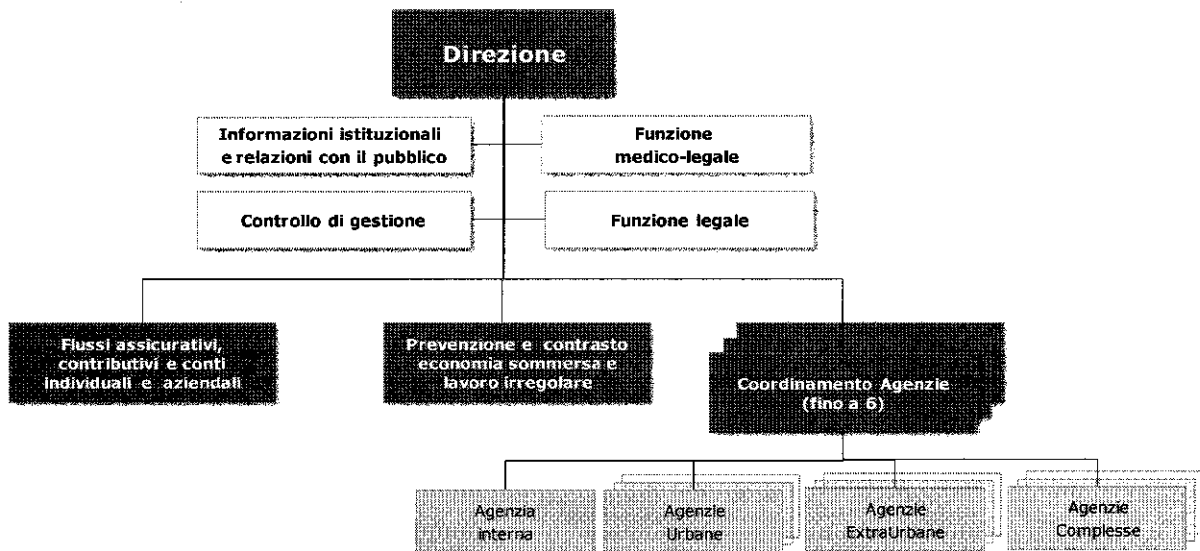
Direzione

Informazioni istituzionali e relazioni con il pubblico

Funzione medico-legale

Controllo di gestione

Funzione legale

Flussi assicurativi, contributivi e conti individuali e aziendali

Prevenzione e contrasto economia sommersa e lavoro irregolare

Coordinamento Agenzie (fino a 6)

Agenzia interna

Agenzie Urbane

Agenzie ExtraUrbane

Agenzie Complesse